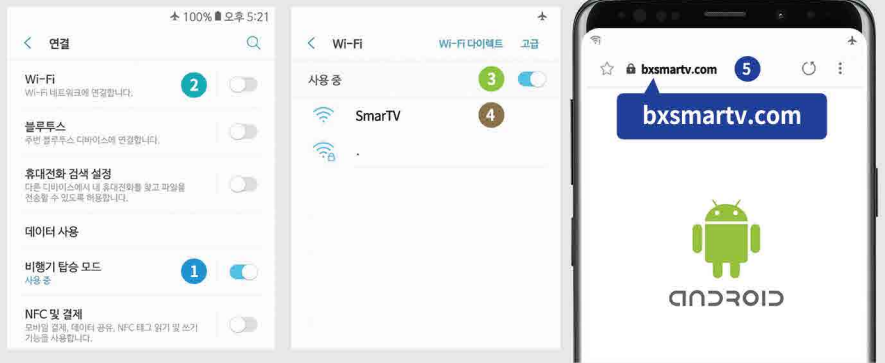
100% 오후 5:21

연결

Wi-Fi
Wi-Fi 네트워크에 연결합니다.

2

블루투스
주변 블루투스 디바이스에 연결합니다.

휴대전화 검색 설정
다른 디바이스에서 내 휴대전화를 찾고 파일을 전송할 수 있도록 허용합니다.

데이터 사용

비행기 탑승 모드
사용 중

1

NFC 및 결제
모바일 결제, 데이터 공유, NFC 태그 읽기 및 쓰기 기능을 사용합니다.

Wi-Fi

Wi-Fi 다이렉트

고급

사용 중

3

SmarTV

4

.

bxsmartv.com

5

bxsmartv.com

ANDROID